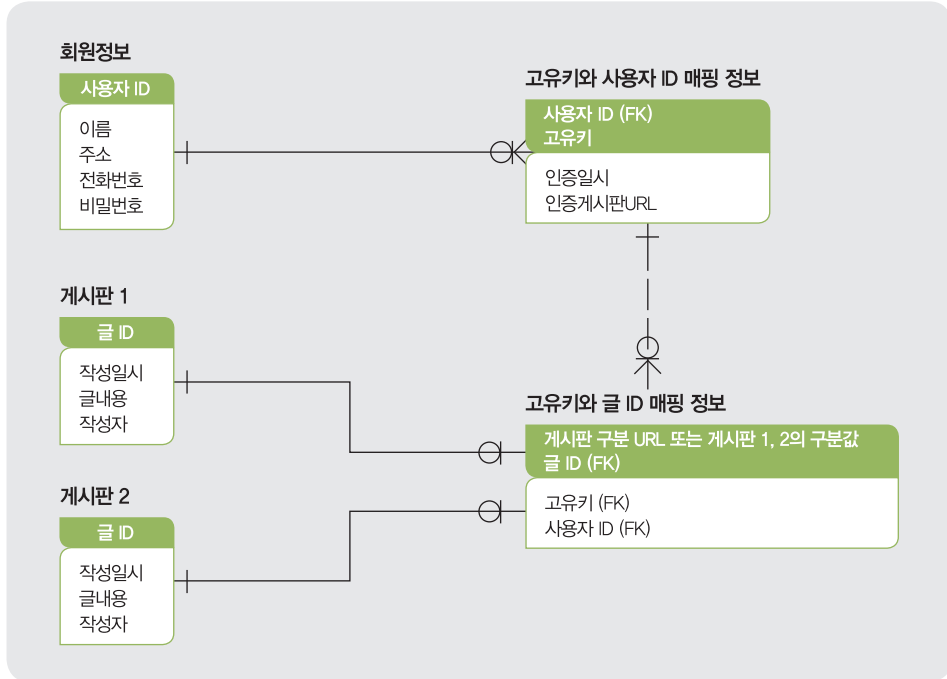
회원정보

사용자 ID

이름
주소
전화번호
비밀번호

고유키와 사용자 ID 매핑 정보

사용자 ID (FK)
고유키

인증일시
인증게시판URL

게시판 1

글 ID

작성일시
글내용
작성자

고유키와 글 ID 매핑 정보

게시판 구분 URL 또는 게시판 1, 2의 구분값
글 ID (FK)

고유키 (FK)
사용자 ID (FK)

게시판 2

글 ID

작성일시
글내용
작성자